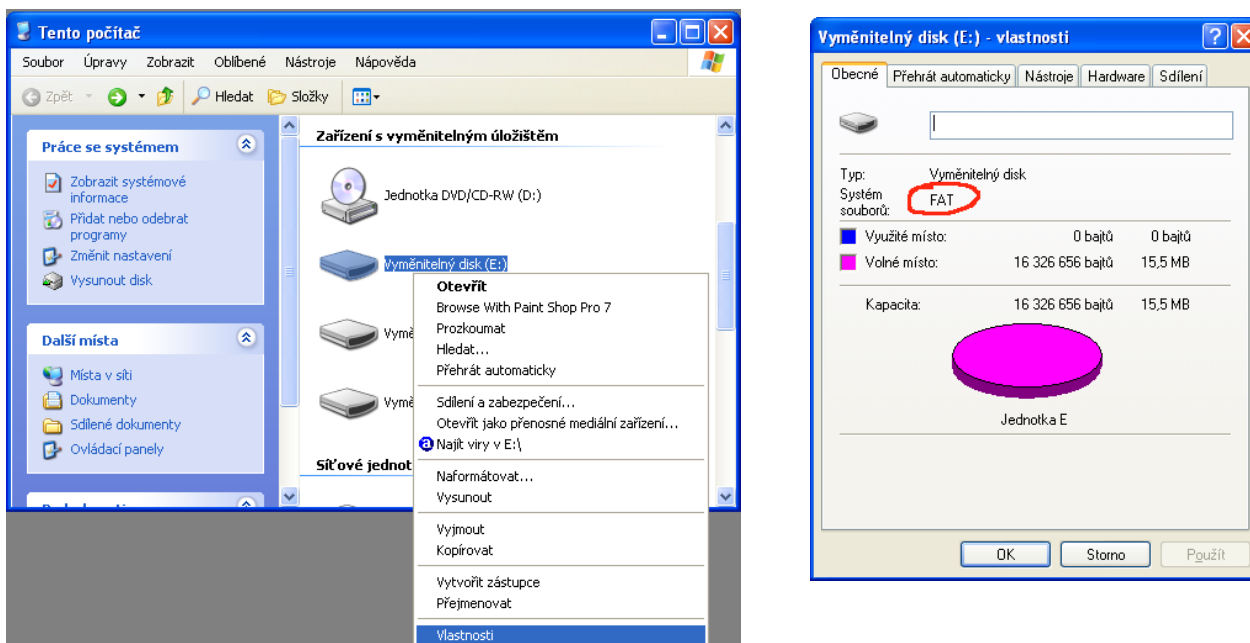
Tento počítač

Soubor Úpravy Zobrazit Oblíbené Nástroje Nápověda

Zpět Hledat Složky

Práce se systémem

Zobrazit systémové informace
Přidat nebo odebrat programy
Změnit nastavení
Vysunout disk

Další místa

Místa v síti
Dokumenty
Sdílené dokumenty
Ovládací panely

Zařízení s vyměnitelným úložištěm

Jednotka DVD/CD-RW (D:)

Vyměnitelný disk (E:)

Vymě

Vymě

Síťové jednot

Otevřít
Browse With Paint Shop Pro 7
Prozkoumat
Hledat...
Přehrát automaticky
Sdílení a zabezpečení...
Otevřít jako přenosné mediální zařízení...
Najít viry v E:\
Naformátovat...
Vysunout
Vyjmout
Kopírovat
Vytvořit zástupce
Přejmenovat
Vlastnosti

Vyměnitelný disk (E:) - vlastnosti

Obecné Přehrát automaticky Nástroje Hardware Sdílení

Typ: Vyměnitelný disk
Systém souborů: FAT

| | | |
|---|---|---|
| Využité místo: | 0 bajtů | 0 bajtů |
| Volné místo: | 16 326 656 bajtů | 15,5 MB |
| Kapacita: | 16 326 656 bajtů | 15,5 MB |

Jednotka E

OK Storno Použít